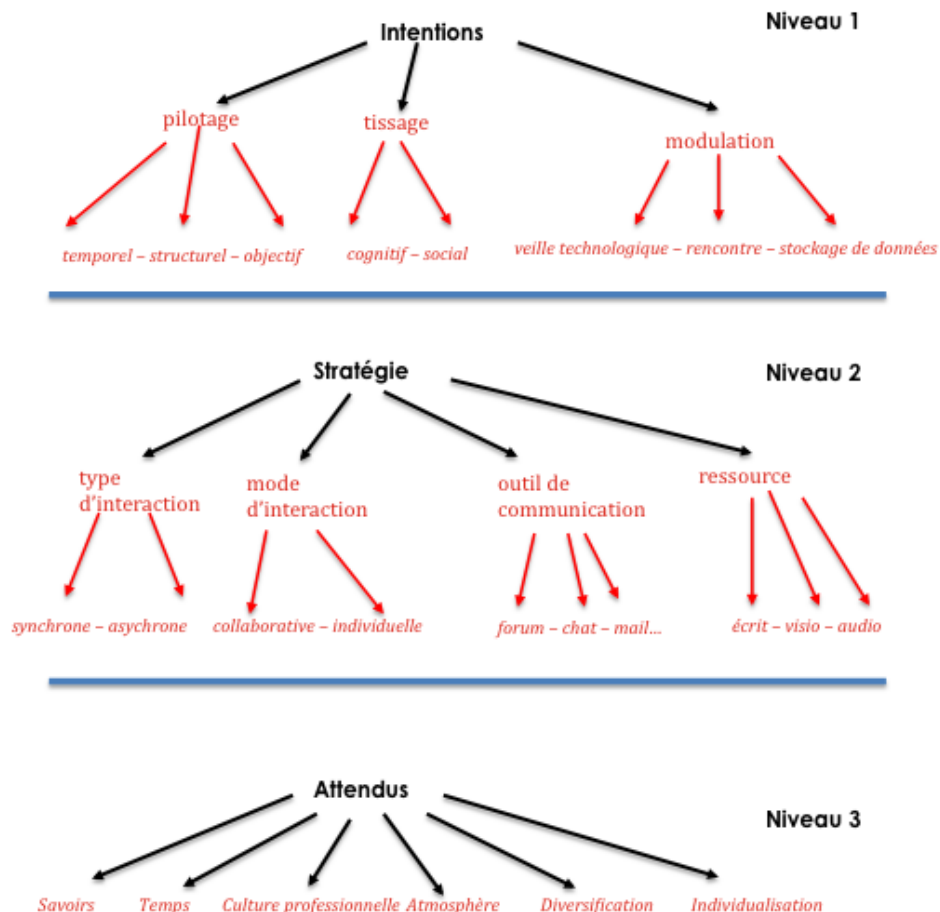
Intentions

Niveau 1

pilotage

tissage

modulation

temporel – structurel – objectif

cognitif – social

veille technologique – rencontre – stockage de données

Stratégie

Niveau 2

type d'interaction

mode d'interaction

outil de communication

ressource

synchrone – asychrone

collaborative – individuelle

forum – chat – mail…

écrit – visio – audio

Attendus

Niveau 3

Savoirs

Temps

Culture professionnelle

Atmosphère

Diversification

Individualisation